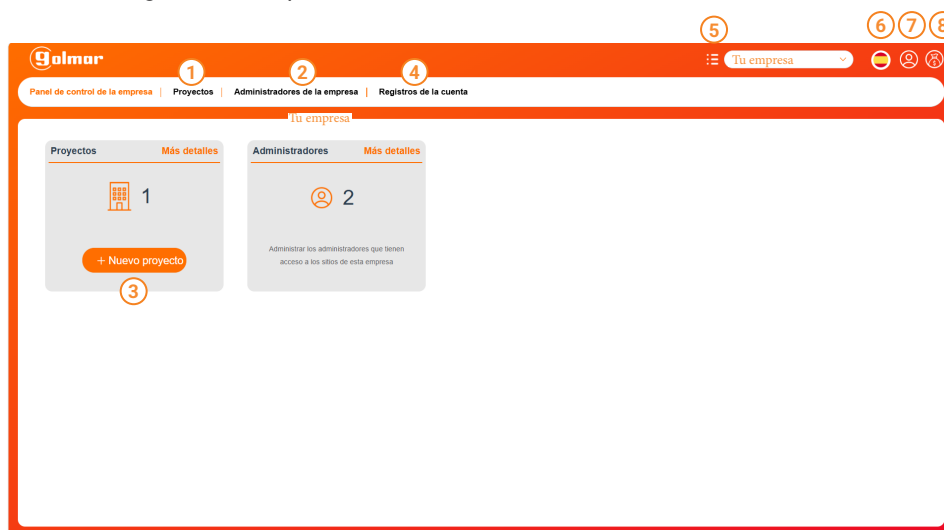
golmar

5 6 7 8

Tu empresa

Panel de control de la empresa | 1 Proyectos | 2 Administradores de la empresa | 4 Registros de la cuenta

Tu empresa

Proyectos Más detalles

1

+ Nuevo proyecto

3

Administradores Más detalles

2

Administrar los administradores que tienen acceso a los sitios de esta empresa